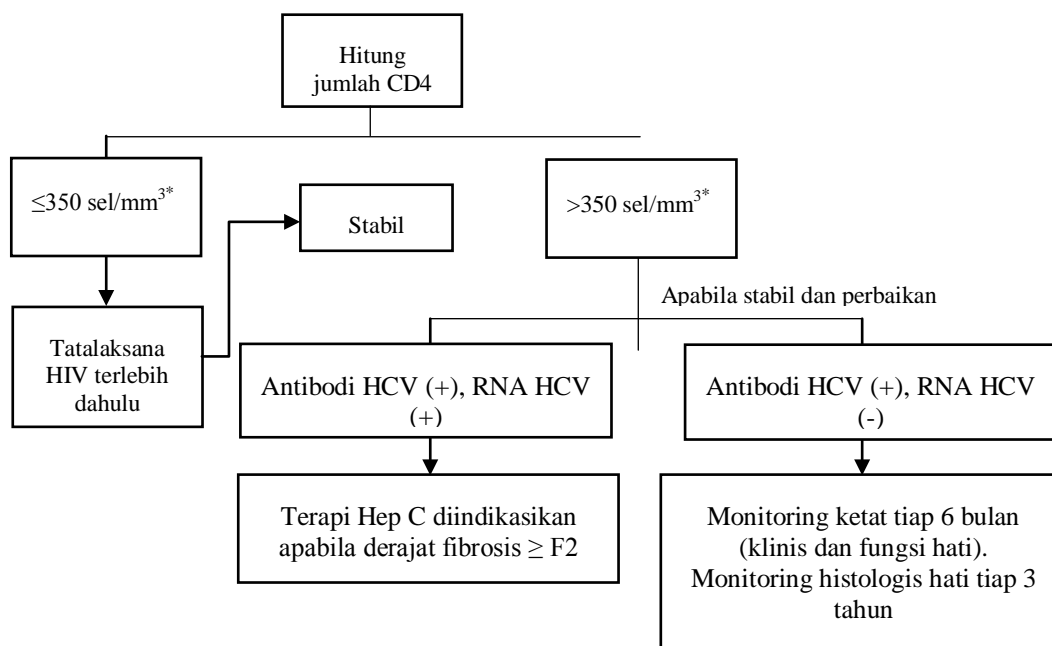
Hitung jumlah CD4

$\leq$350 sel/mm$^{3*}$

Stabil

>350 sel/mm$^{3*}$

Tatalaksana HIV terlebih dahulu

Apabila stabil dan perbaikan

Antibodi HCV (+), RNA HCV (+)

Antibodi HCV (+), RNA HCV (-)

Terapi Hep C diindikasikan apabila derajat fibrosis $\geq$ F2

Monitoring ketat tiap 6 bulan (klinis dan fungsi hati). Monitoring histologis hati tiap 3 tahun